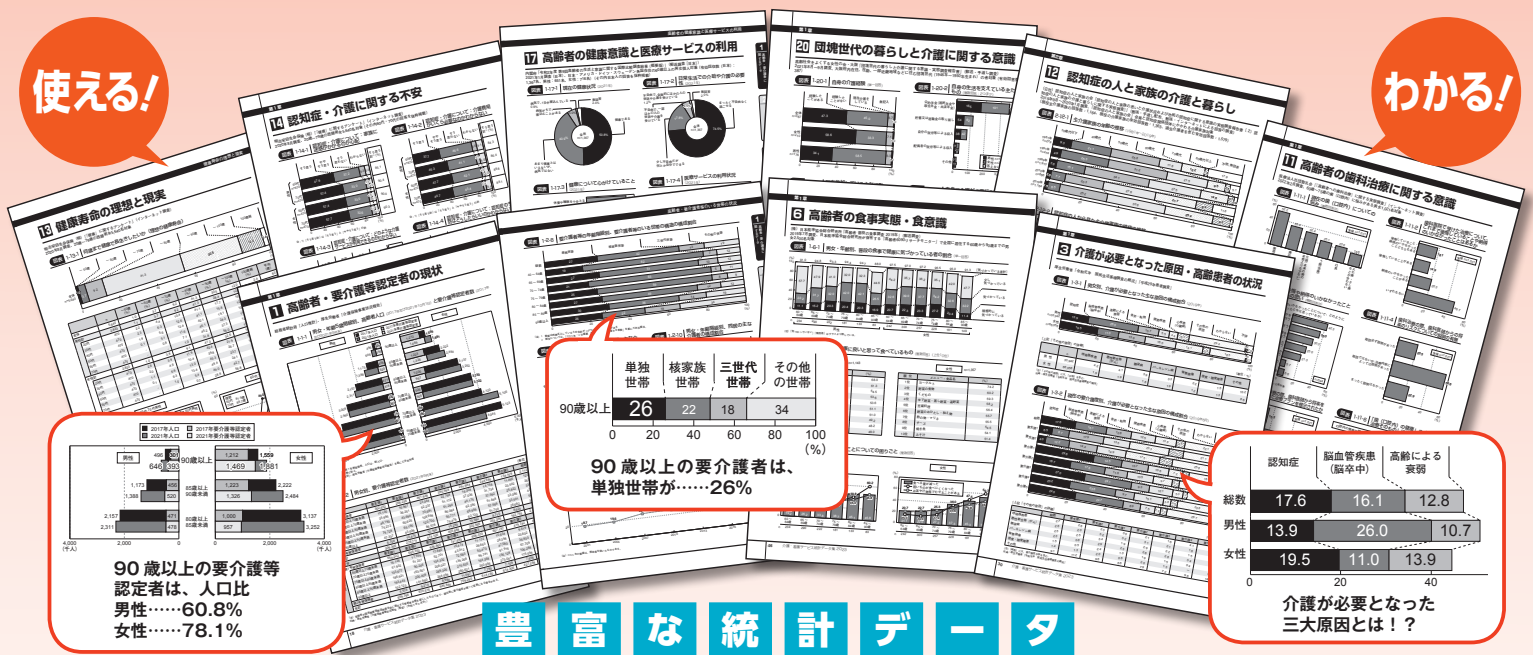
使える!

わかる!

13 健康寿命の理想と現実

14 認知症・介護に関する不安

17 高齢者の健康意識と医療サービスの利用

20 団塊世代の暮らしと介護に関する意識

12 認知症の人と家族の介護と暮らし

11 高齢者の歯科治療に関する意識

1 高齢者・要介護等認定者の現状

6 高齢者の食事実態・食意識

3 介護が必要となった原因・高齢患者の状況

| | 単独世帯 | 核家族世帯 | 三世代世帯 | その他の世帯 |
|---|---|---|---|---|
| 90歳以上 | 26 | 22 | 18 | 34 |

0 20 40 60 80 100 (%)

90 歳以上の要介護者は、単独世帯が……26%

2017年人口 2017年要介護認定者 2021年人口 2021年要介護認定者

男性 女性

90歳以上 496 307 646 393 1,212 1,559 1,469 1,881

85歳以上90歳未満 1,173 450 1,388 520 1,223 2,222 1,326 2,484

80歳以上85歳未満 2,157 471 2,311 478 1,000 3,137 957 3,252

4,000 2,000 0 2,000 4,000 (千人)

90 歳以上の要介護等認定者は、人口比
男性……60.8%
女性……78.1%

| | 認知症 | 脳血管疾患(脳卒中) | 高齢による衰弱 |
|---|---|---|---|
| 総数 | 17.6 | 16.1 | 12.8 |
| 男性 | 13.9 | 26.0 | 10.7 |
| 女性 | 19.5 | 11.0 | 13.9 |

0 20 40

介護が必要となった三大原因とは!?

豊 富 な 統 計 デ ー タ